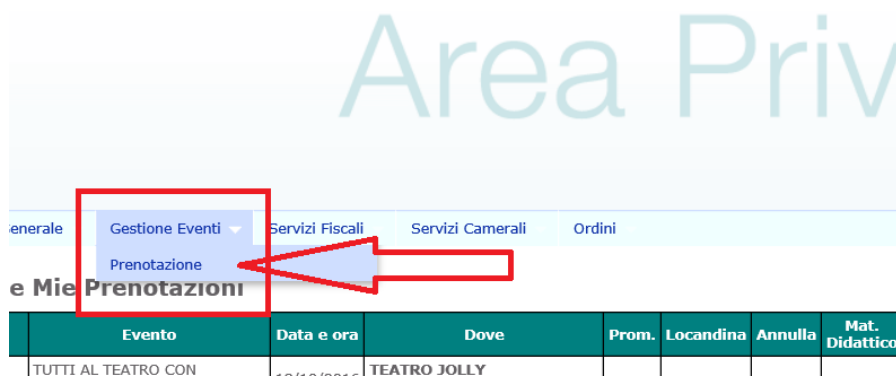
Area Priv

enerale | Gestione Eventi | Servizi Fiscali | Servizi Camerali | Ordini

Prenotazione

e Mie Prenotazioni

| | Evento | Data e ora | Dove | Prom. | Locandina | Annulla | Mat. Didattico |
|---|---|---|---|---|---|---|---|
| | TUTTI AL TEATRO CON | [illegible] | TEATRO JOLLY | | | | |